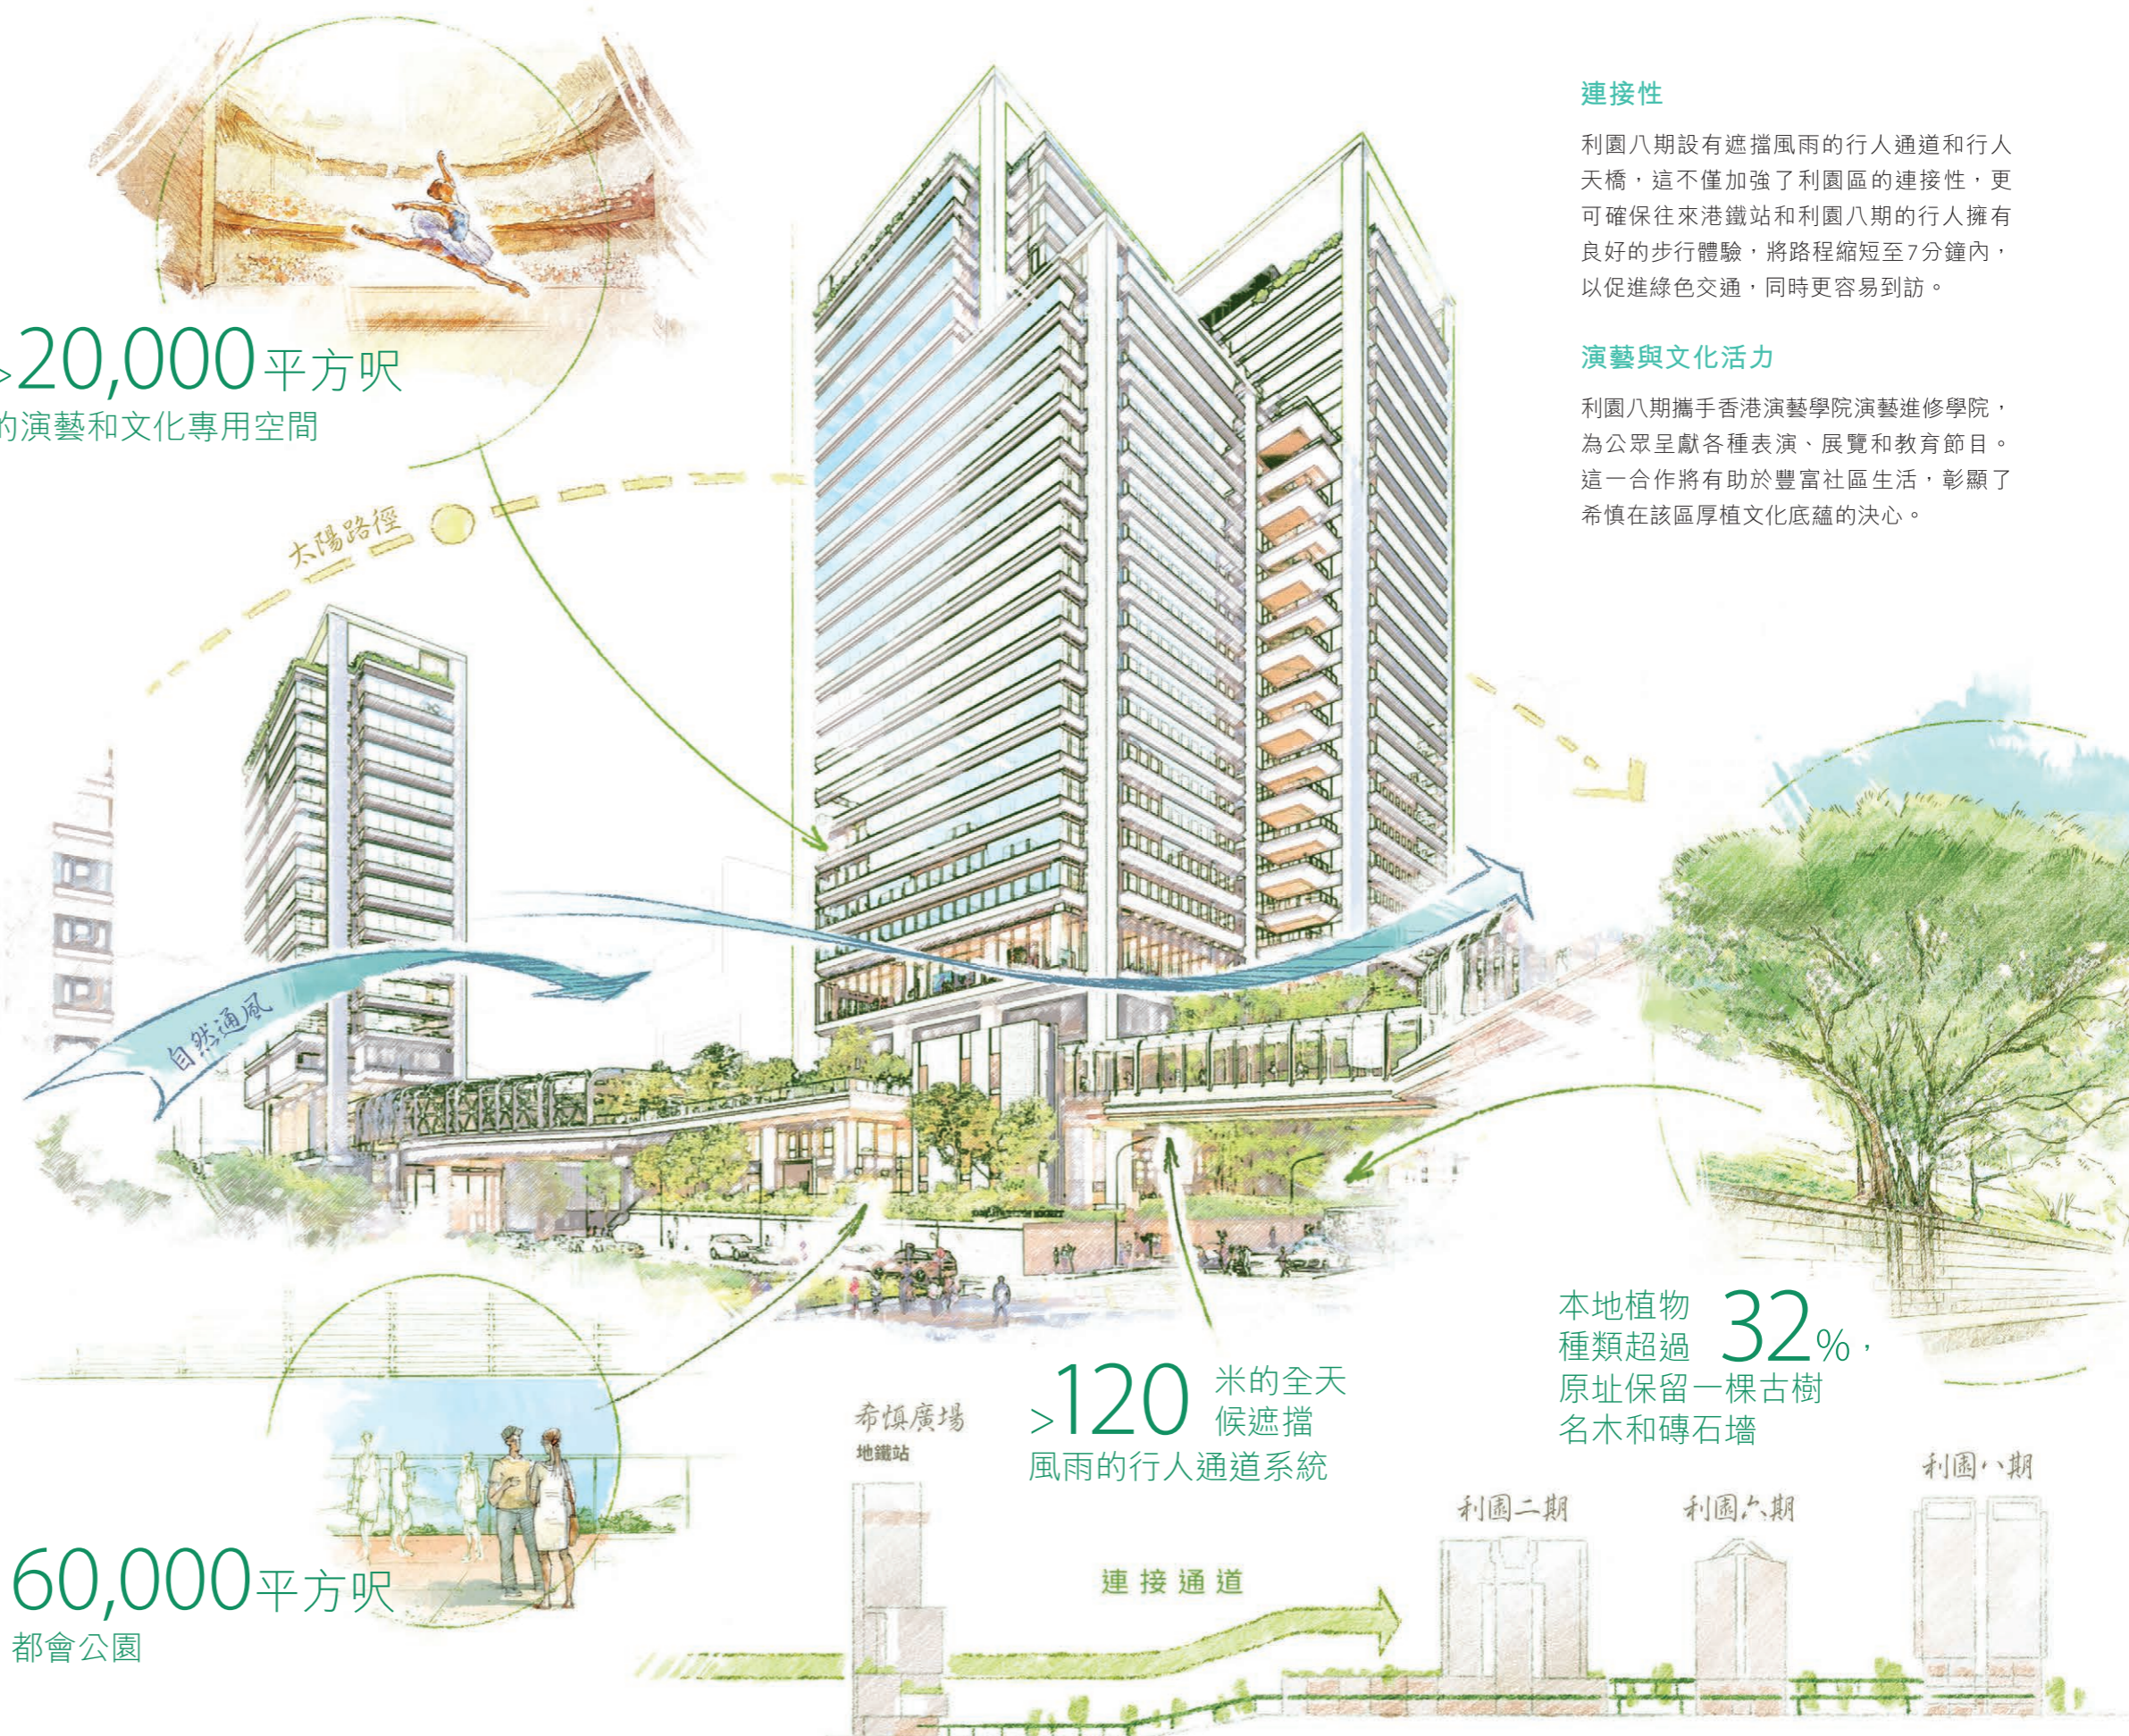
>20,000平方呎
的演藝和文化專用空間

連接性

利園八期設有遮擋風雨的行人通道和行人天橋，這不僅加強了利園區的連接性，更可確保往來港鐵站和利園八期的行人擁有良好的步行體驗，將路程縮短至7分鐘內，以促進綠色交通，同時更容易到訪。

演藝與文化活力

利園八期攜手香港演藝學院演藝進修學院，為公眾呈獻各種表演、展覽和教育節目。這一合作將有助於豐富社區生活，彰顯了希慎在該區厚植文化底蘊的決心。

太陽路徑

自然通風

本地植物種類超過32%，原址保留一棵古樹名木和磚石牆

>120米的全天候遮擋風雨的行人通道系統

希慎廣場
地鐵站

連接通道

利園二期

利園六期

利園八期

60,000平方呎
都會公園